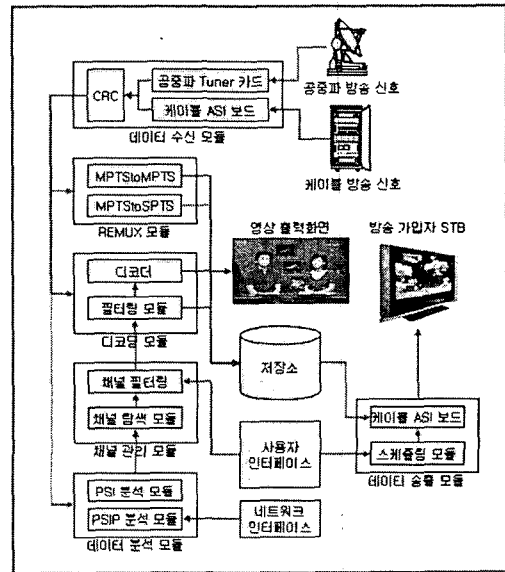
CRC
공중파 Tuner 카드
케이블 ASI 보드
데이터 수신 모듈
공중파 방송 신호
케이블 방송 신호
MPTStoMPTS
MPTStoSPTS
REMUX 모듈
영상 출력화면
방송 가입자 STB
디코더
필터링 모듈
디코딩 모듈
저장소
채널 필터링
채널 탐색 모듈
채널 관리 모듈
사용자 인터페이스
케이블 ASI 보드
스케쥴링 모듈
데이터 송출 모듈
PSI 분석 모듈
PSIP 분석 모듈
데이터 분석 모듈
네트워크 인터페이스